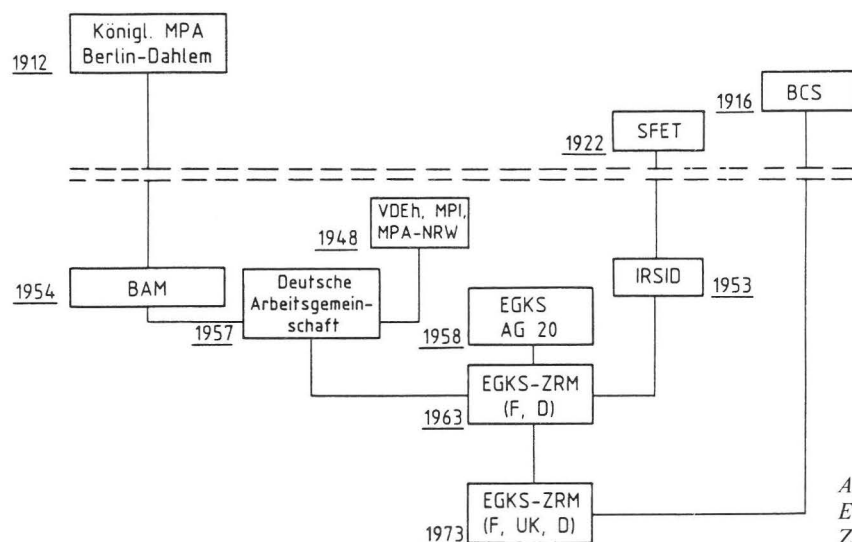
Königl. MPA Berlin-Dahlem

1912

1916

BCS

1922

SFET

VDEh, MPI, MPA-NRW

1948

1954

BAM

Deutsche Arbeitsgemeinschaft

1957

IRSID

1953

EGKS AG 20

1958

EGKS-ZRM (F, D)

1963

EGKS-ZRM (F, UK, D)

1973

A
E
Z